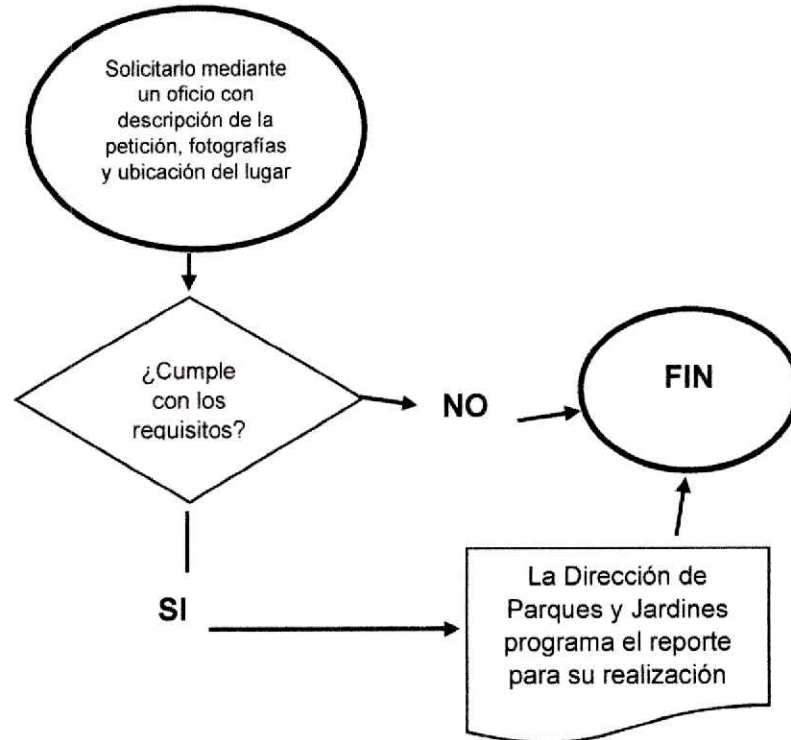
Solicitarlo mediante un oficio con descripción de la petición, fotografías y ubicación del lugar

¿Cumple con los requisitos?

NO

FIN

SI

La Dirección de Parques y Jardines programa el reporte para su realización